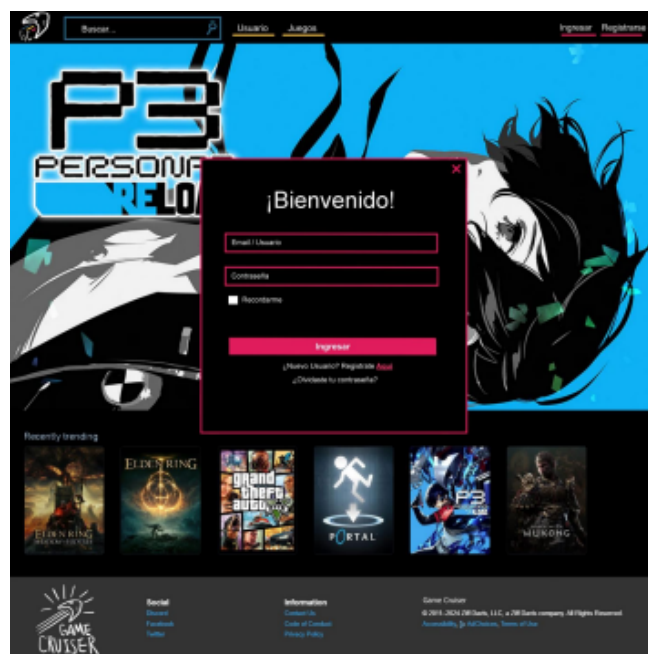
Buscar...

Usuario Juegos

Ingresar Registrarse

P3 PERSONA RELOAD

¡Bienvenido!

Email / Usuario

Contraseña

Recordarme

Ingresar

¿Nuevo Usuario? Regístrate Aquí

¿Olvidaste tu contraseña?

Recently trending

ELDEN RING

ELDEN RING

Grand Theft Auto V

PORTAL

P3

WUKONG

GAME CRUISER

Social
Discord
Facebook
Twitter

Information
Contact Us
Code of Conduct
Privacy Policy

Game Cruiser
© 2015 - 2024 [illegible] LLC, a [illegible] company. All Rights Reserved
Accessibility, AdChoices, Terms of Use